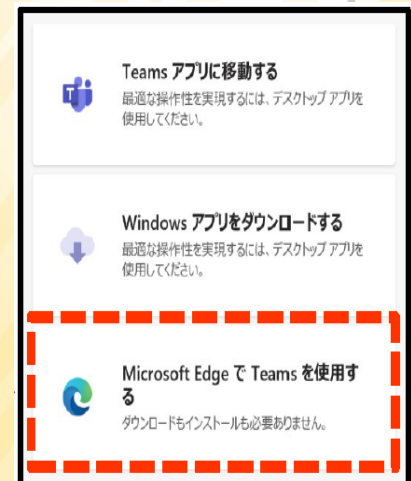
Teams アプリに移動する
最適な操作性を実現するには、デスクトップ アプリを使用してください。

Windows アプリをダウンロードする
最適な操作性を実現するには、デスクトップ アプリを使用してください。

Microsoft Edge で Teams を使用する
ダウンロードもインストールも必要ありません。